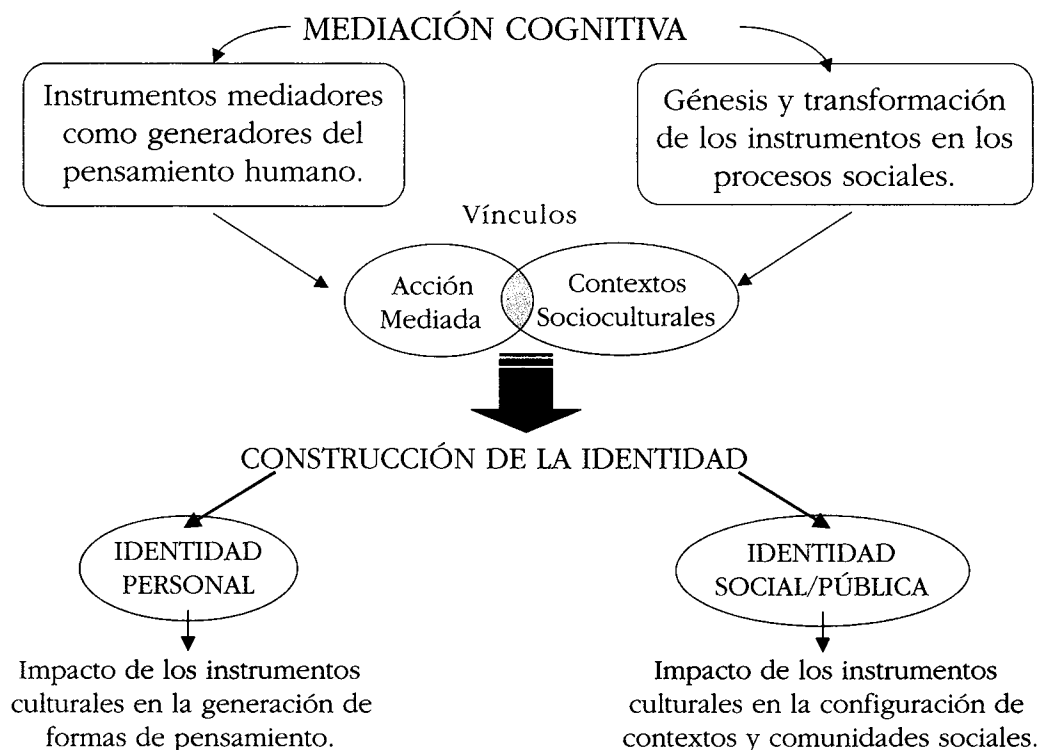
MEDIACIÓN COGNITIVA

Instrumentos mediadores como generadores del pensamiento humano.

Génesis y transformación de los instrumentos en los procesos sociales.

Vínculos

Acción Mediada

Contextos Socioculturales

CONSTRUCCIÓN DE LA IDENTIDAD

IDENTIDAD PERSONAL

Impacto de los instrumentos culturales en la generación de formas de pensamiento.

IDENTIDAD SOCIAL/PÚBLICA

Impacto de los instrumentos culturales en la configuración de contextos y comunidades sociales.